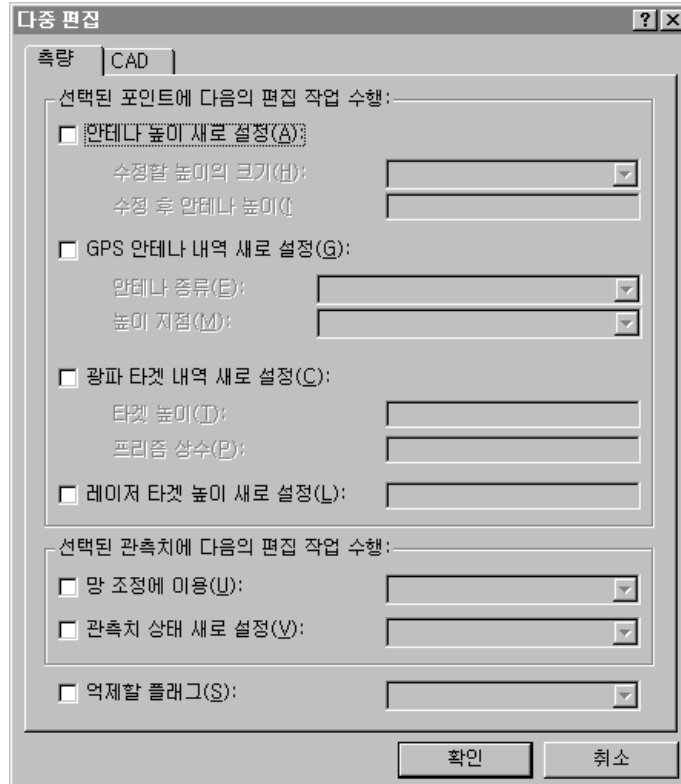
다중 편집

?

X

측량

CAD

선택된 포인트에 다음의 편집 작업 수행:

안테나 높이 새로 설정(A):

수정할 높이의 크기(H):

수정 후 안테나 높이(I

GPS 안테나 내역 새로 설정(G):

안테나 종류(E):

높이 지점(M):

광파 타겟 내역 새로 설정(C):

타겟 높이(T):

프리즘 상수(P):

레이저 타겟 높이 새로 설정(L):

선택된 관측치에 다음의 편집 작업 수행:

망 조정에 이용(U):

관측치 상태 새로 설정(V):

억제할 플래그(S):

확인

취소